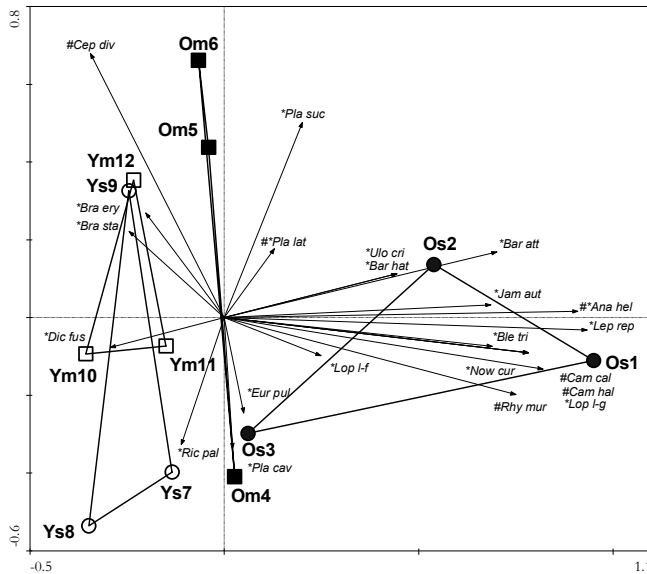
0.8
-0.6
-0.5
1.1

#Cep div
Om6
Om5
*Pla suc
Ym12
Ys9
*Bra ery
*Bra sta
#*Pla lat
*Ulo cri
*Bar hat
Os2
*Bar att
*Jam aut
#*Ana hel
*Lep rep
*Dic fus
Ym10
Ym11
*Ble tri
*Lop l-f
*Now cur
Os1
*Eur pul
#Cam cal
#Cam hal
*Lop l-g
#Rhy mur
Os3
*Ric pal
*Pla cav
Ys7
Om4
Ys8